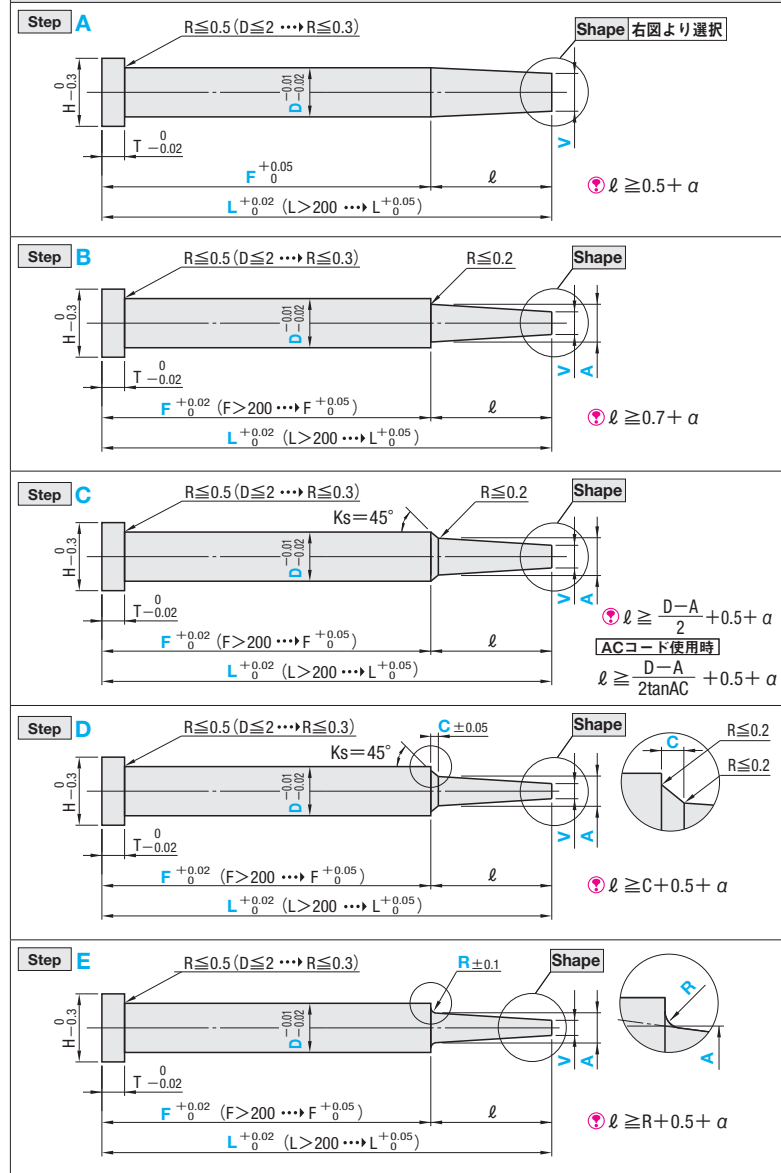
Step A
R≦0.5 (D≦2 ···▸ R≦0.3)
Shape 右図より選択
$H^{\ 0}_{-0.3}$
$D^{-0.01}_{-0.02}$
V
$T^{\ 0}_{-0.02}$
$F^{+0.05}_{\ 0}$
ℓ
$L^{+0.02}_{\ 0}$ (L>200 ···▸ $L^{+0.05}_{\ 0}$)
ℓ ≧0.5+ α

Step B
R≦0.5 (D≦2 ···▸ R≦0.3)
R≦0.2
Shape
$H^{\ 0}_{-0.3}$
$D^{-0.01}_{-0.02}$
V
A
$T^{\ 0}_{-0.02}$
$F^{+0.02}_{\ 0}$ (F>200 ···▸ $F^{+0.05}_{\ 0}$)
ℓ
$L^{+0.02}_{\ 0}$ (L>200 ···▸ $L^{+0.05}_{\ 0}$)
ℓ ≧0.7+ α

Step C
R≦0.5 (D≦2 ···▸ R≦0.3)
R≦0.2
Shape
Ks=45°
$H^{\ 0}_{-0.3}$
$D^{-0.01}_{-0.02}$
V
A
$T^{\ 0}_{-0.02}$
$F^{+0.02}_{\ 0}$ (F>200 ···▸ $F^{+0.05}_{\ 0}$)
ℓ
$L^{+0.02}_{\ 0}$ (L>200 ···▸ $L^{+0.05}_{\ 0}$)
ℓ ≧ $\frac{D-A}{2}$ +0.5+ α
ACコード使用時
ℓ ≧ $\frac{D-A}{2tanAC}$ +0.5+ α

Step D
R≦0.5 (D≦2 ···▸ R≦0.3)
C ±0.05
Shape
Ks=45°
R≦0.2
C
R≦0.2
$H^{\ 0}_{-0.3}$
$D^{-0.01}_{-0.02}$
V
A
$T^{\ 0}_{-0.02}$
$F^{+0.02}_{\ 0}$ (F>200 ···▸ $F^{+0.05}_{\ 0}$)
ℓ
$L^{+0.02}_{\ 0}$ (L>200 ···▸ $L^{+0.05}_{\ 0}$)
ℓ ≧C+0.5+ α

Step E
R≦0.5 (D≦2 ···▸ R≦0.3)
R ±0.1
Shape
R
$H^{\ 0}_{-0.3}$
$D^{-0.01}_{-0.02}$
V
A
A
$T^{\ 0}_{-0.02}$
$F^{+0.02}_{\ 0}$ (F>200 ···▸ $F^{+0.05}_{\ 0}$)
ℓ
$L^{+0.02}_{\ 0}$ (L>200 ···▸ $L^{+0.05}_{\ 0}$)
ℓ ≧R+0.5+ α